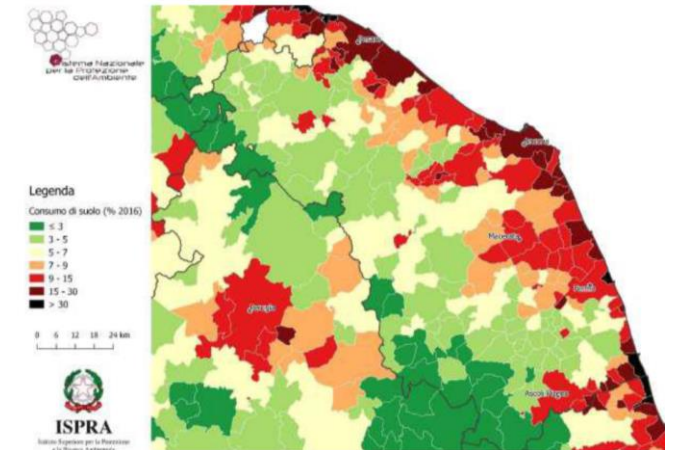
Sistema Nazionale per la Protezione dell'Ambiente

Legenda
Consumo di suolo (% 2016)
≤ 3
3 - 5
5 - 7
7 - 9
9 - 15
15 - 30
> 30

0 6 12 18 24 km

ISPRA
Istituto Superiore per la Protezione e la Ricerca Ambientale

Pesaro
Ancona
Macerata
Fermo
Perugia
Ascoli Piceno